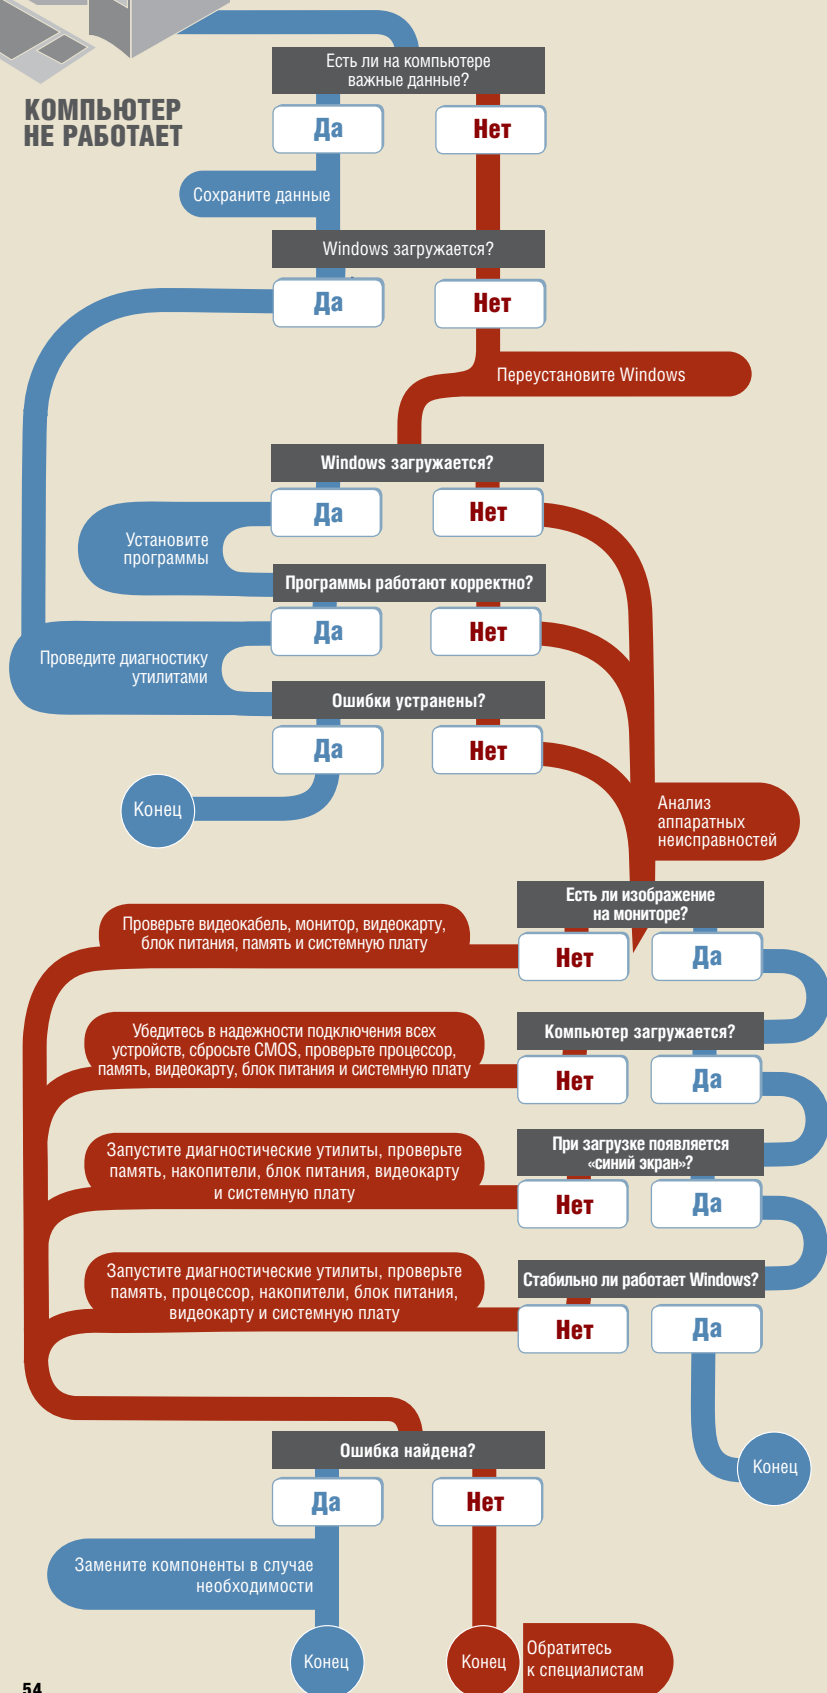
КОМПЬЮТЕР НЕ РАБОТАЕТ

Есть ли на компьютере важные данные?

Да

Нет

Сохраните данные

Windows загружается?

Да

Нет

Переустановите Windows

Windows загружается?

Да

Нет

Установите программы

Программы работают корректно?

Да

Нет

Проведите диагностику утилитами

Ошибки устранены?

Да

Нет

Конец

Анализ аппаратных неисправностей

Есть ли изображение на мониторе?

Проверьте видеокабель, монитор, видеокарту, блок питания, память и системную плату

Нет

Да

Компьютер загружается?

Убедитесь в надежности подключения всех устройств, сбросьте CMOS, проверьте процессор, память, видеокарту, блок питания и системную плату

Нет

Да

При загрузке появляется «синий экран»?

Запустите диагностические утилиты, проверьте память, накопители, блок питания, видеокарту и системную плату

Нет

Да

Стабильно ли работает Windows?

Запустите диагностические утилиты, проверьте память, процессор, накопители, блок питания, видеокарту и системную плату

Нет

Да

Конец

Ошибка найдена?

Да

Нет

Замените компоненты в случае необходимости

Конец

Конец

Обратитесь к специалистам

54